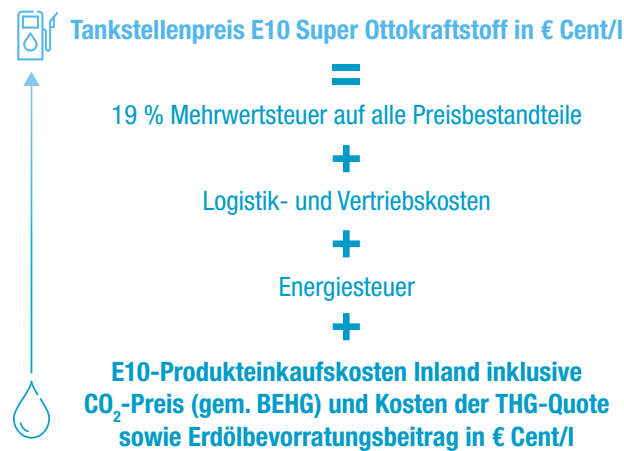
Tankstellenpreis E10 Super Ottokraftstoff in € Cent/l

=

19 % Mehrwertsteuer auf alle Preisbestandteile

+

Logistik- und Vertriebskosten

+

Energiesteuer

+

E10-Produkteinkaufskosten Inland inklusive $CO_2$-Preis (gem. BEHG) und Kosten der THG-Quote sowie Erdölbevorratungsbeitrag in € Cent/l